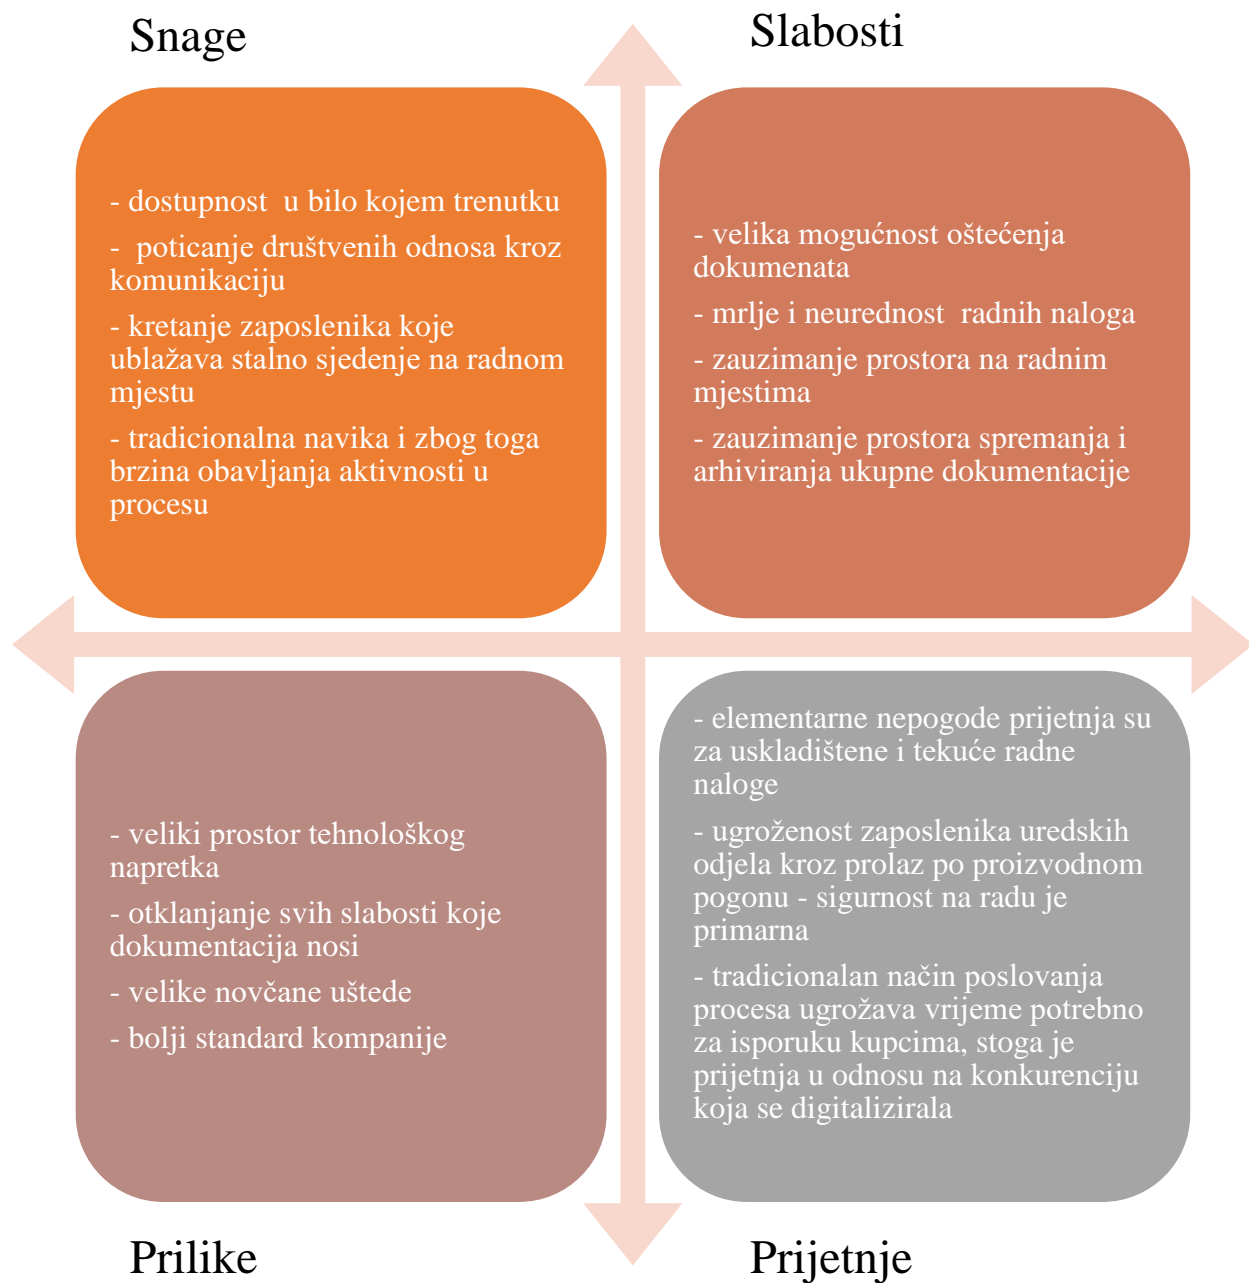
Snage

Slabosti

- dostupnost  u bilo kojem trenutku

-  poticanje društvenih odnosa kroz komunikaciju

- kretanje zaposlenika koje ublažava stalno sjedenje na radnom mjestu

- tradicionalna navika i zbog toga brzina obavljanja aktivnosti u procesu

- velika mogućnost oštećenja dokumenata

- mrlje i neurednost  radnih naloga

- zauzimanje prostora na radnim mjestima

- zauzimanje prostora spremanja i arhiviranja ukupne dokumentacije

- veliki prostor tehnološkog napretka

- otklanjanje svih slabosti koje dokumentacija nosi

- velike novčane uštede

- bolji standard kompanije

- elementarne nepogode prijetnja su za uskladištene i tekuće radne naloge

- ugroženost zaposlenika uredskih odjela kroz prolaz po proizvodnom pogonu - sigurnost na radu je primarna

- tradicionalan način poslovanja procesa ugrožava vrijeme potrebno za isporuku kupcima, stoga je prijetnja u odnosu na konkurenciju koja se digitalizirala

Prilike

Prijetnje